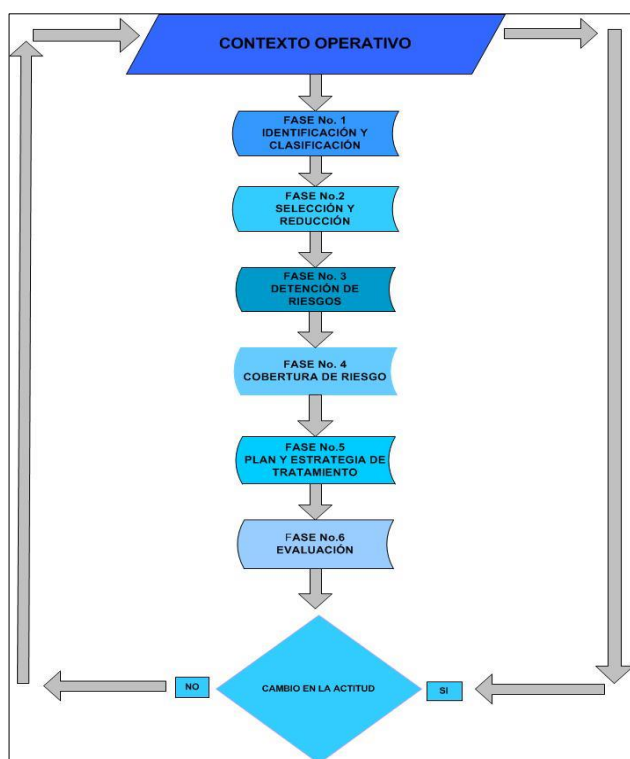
CONTEXTO OPERATIVO

FASE No. 1
IDENTIFICACIÓN Y CLASIFICACIÓN

FASE No.2
SELECCIÓN Y REDUCCIÓN

FASE No. 3
DETENCIÓN DE RIESGOS

FASE No. 4
COBERTURA DE RIESGO

FASE No.5
PLAN Y ESTRATEGIA DE TRATAMIENTO

FASE No.6
EVALUACIÓN

NO

CAMBIO EN LA ACTITUD

SI